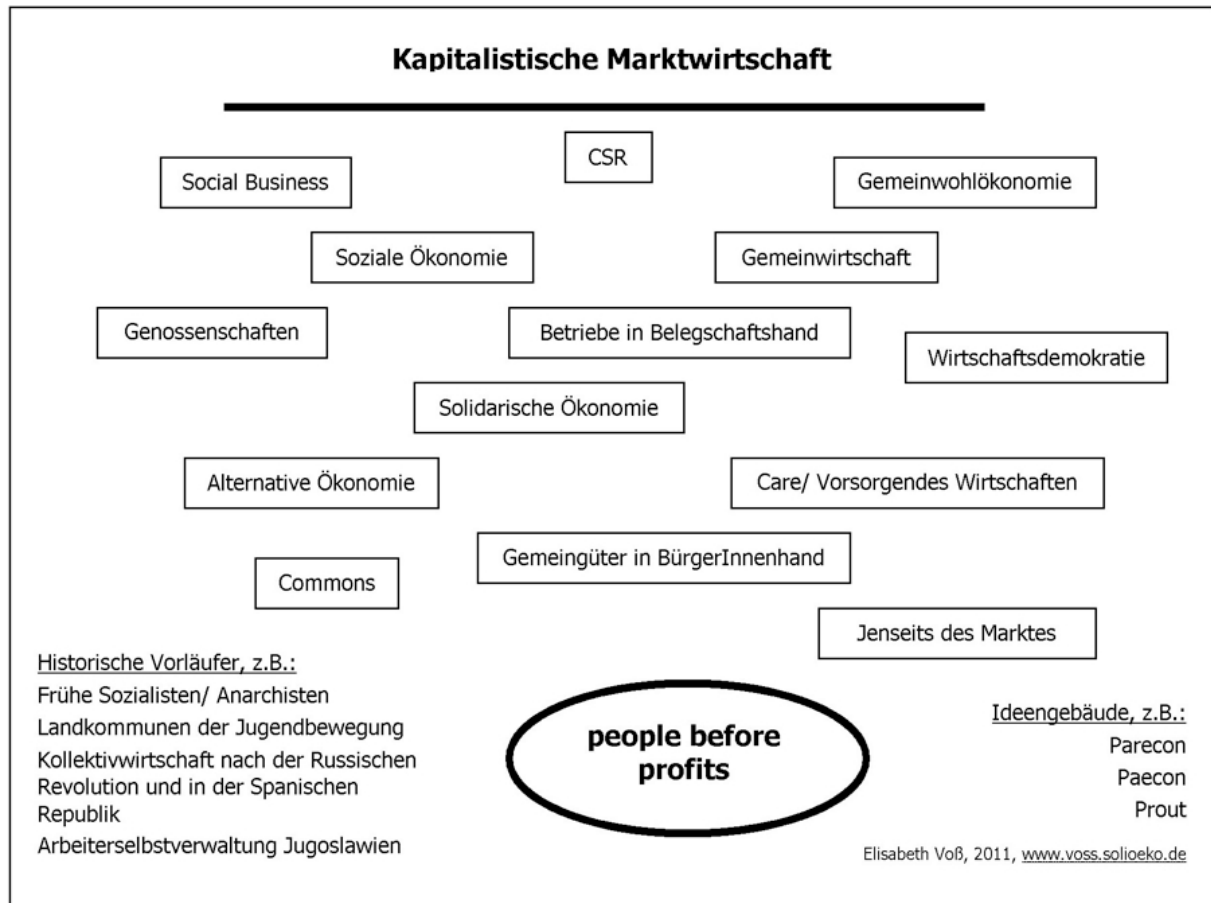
Kapitalistische Marktwirtschaft

CSR

Social Business

Gemeinwohlökonomie

Soziale Ökonomie

Gemeinwirtschaft

Genossenschaften

Betriebe in Belegschaftshand

Wirtschaftsdemokratie

Solidarische Ökonomie

Alternative Ökonomie

Care/ Vorsorgendes Wirtschaften

Gemeingüter in BürgerInnenhand

Commons

Jenseits des Marktes

Historische Vorläufer, z.B.:
Frühe Sozialisten/ Anarchisten
Landkommunen der Jugendbewegung
Kollektivwirtschaft nach der Russischen Revolution und in der Spanischen Republik
Arbeiterselbstverwaltung Jugoslawien

people before profits

Ideengebäude, z.B.:
Parecon
Paecon
Prout

Elisabeth Voß, 2011, www.voss.solioeko.de